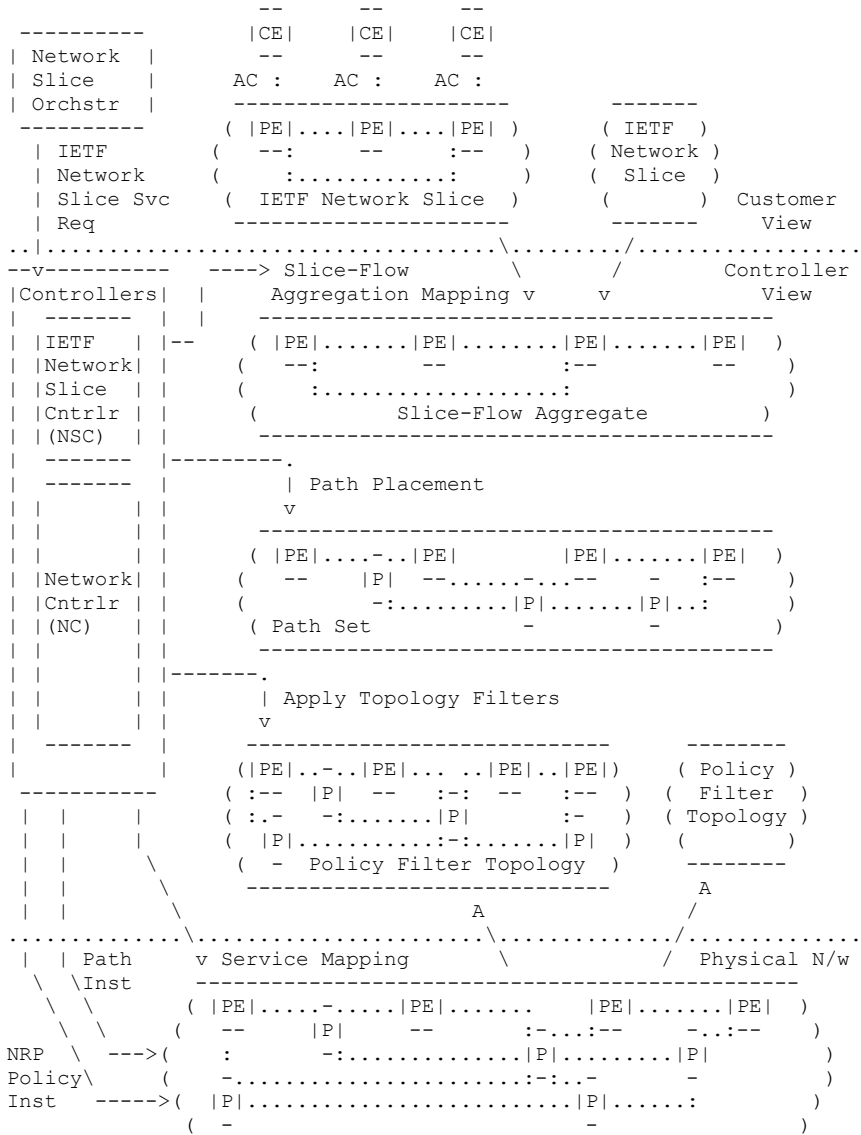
Network Slice Orchstr

CE CE CE

AC : AC : AC :

PE PE PE

IETF Network Slice

IETF Network Slice

IETF Network Slice Svc Req

Customer View

Controllers

IETF Network Slice Cntrlr (NSC)

Slice-Flow Aggregation Mapping

Controller View

PE PE PE PE

Slice-Flow Aggregate

Path Placement

Network Cntrlr (NC)

PE PE PE PE

P P P

Path Set

Apply Topology Filters

PE PE PE PE

P P P P

Policy Filter Topology

Policy Filter Topology

A

A

Path Inst

Service Mapping

Physical N/w

PE PE PE PE

P P P

NRP Policy Inst

P P